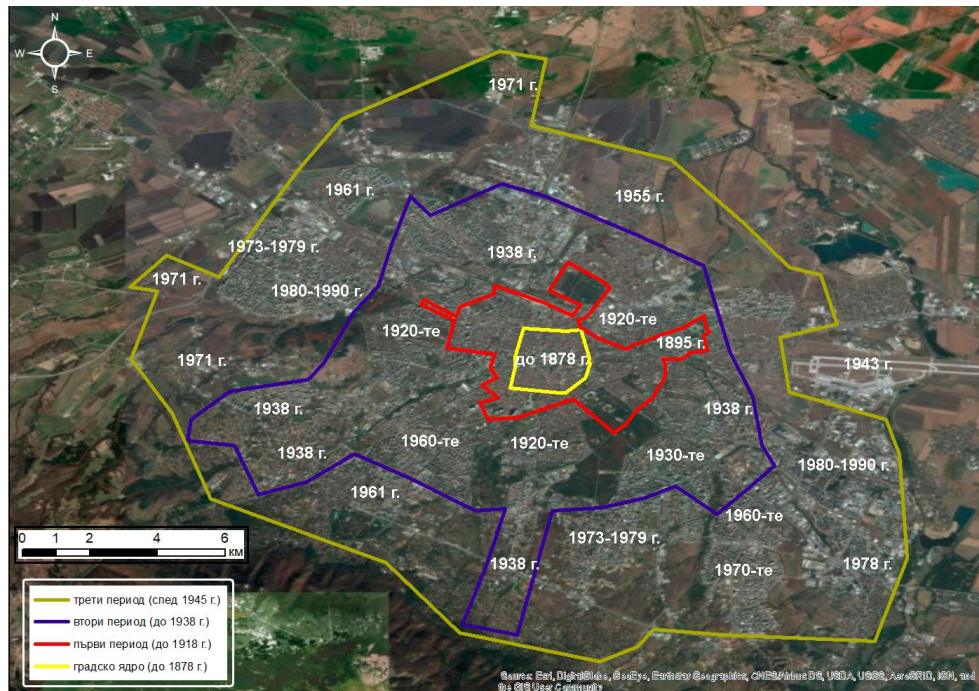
N
W
E
S

1971 г.
1961 г.
1955 г.
1973-1979 г.
1938 г.
1971 г.
1980-1990 г.
1920-те
1920-те
1895 г.
до 1878 г.
1971 г.
1943 г.
1938 г.
1938 г.
1960-те
1920-те
1938 г.
1930-те
1980-1990 г.
1961 г.
1960-те
1973-1979 г.
1938 г.
1970-те
1978 г.

0 1 2 4 6
км

трети период (след 1945 г.)
втори период (до 1938 г.)
първи период (до 1918 г.)
градско ядро (до 1878 г.)

Source: Esri, DigitalGlobe, GeoEye, Earthstar Geographics, CNES/Airbus DS, USDA, USGS, AeroGRID, IGN, and the GIS User Community